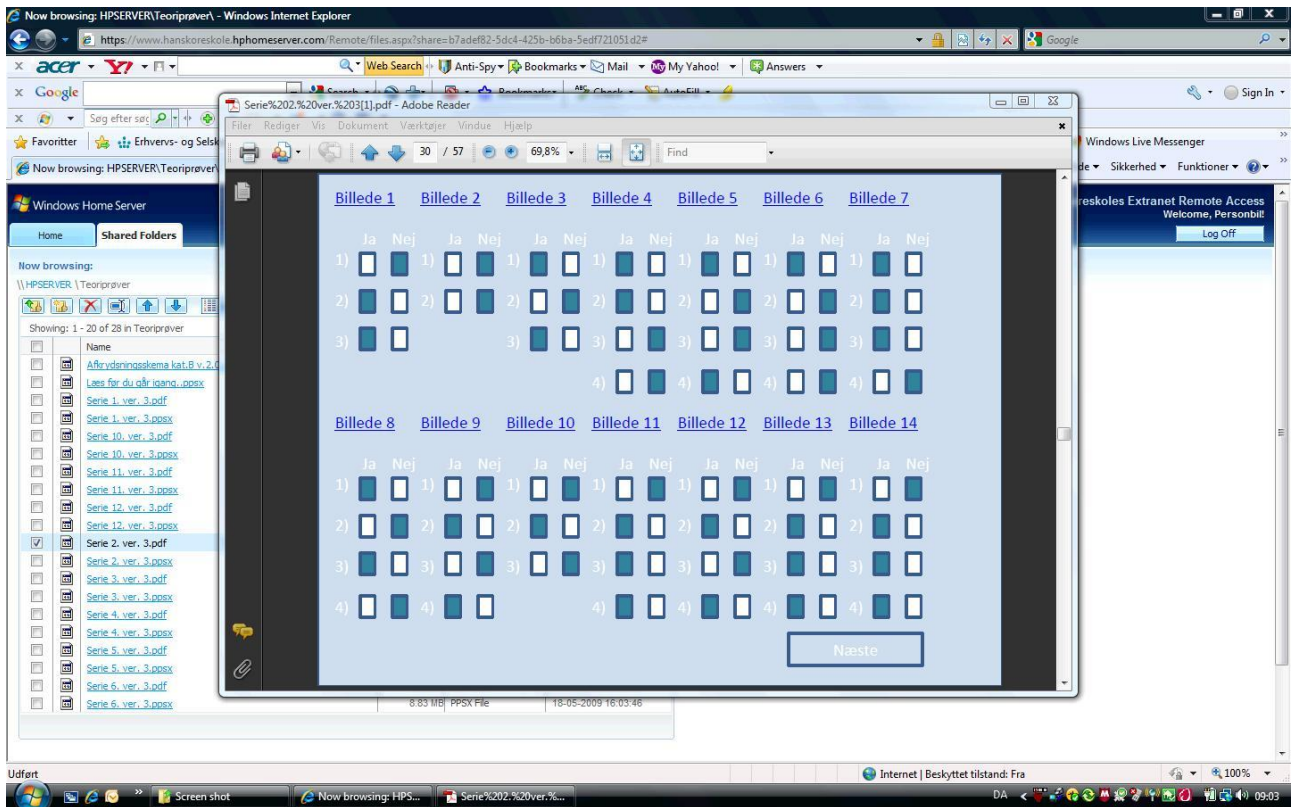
Now browsing: HPSERVER\Teoriprøver\ - Windows Internet Explorer

https://www.hanskoreskole.hphomeserver.com/Remote/files.aspx?share=b7adef82-5dc4-425b-b6ba-5edf721051d2#

Google

acer Web Search Anti-Spy Bookmarks Mail My Yahoo! Answers

Google Sign In

Søg efter søg

Favoritter Erhvervs- og Selsk Windows Live Messenger

Now browsing: HPSERVER\Teoriprøver\ Side Sikkerhed Funktioner

Windows Home Server

Home Shared Folders

reskoles Extranet Remote Access
Welcome, Personbil!
Log Off

Now browsing:
\\HPSERVER \Teoriprøver

Showing: 1 - 20 of 28 in Teoriprøver

Name
Afkrydsningsskema kat.B v.2.0
Læs før du går igang..ppsx
Serie 1. ver. 3.pdf
Serie 1. ver. 3.ppsx
Serie 10. ver. 3.pdf
Serie 10. ver. 3.ppsx
Serie 11. ver. 3.pdf
Serie 11. ver. 3.ppsx
Serie 12. ver. 3.pdf
Serie 12. ver. 3.ppsx
Serie 2. ver. 3.pdf
Serie 2. ver. 3.ppsx
Serie 3. ver. 3.pdf
Serie 3. ver. 3.ppsx
Serie 4. ver. 3.pdf
Serie 4. ver. 3.ppsx
Serie 5. ver. 3.pdf
Serie 5. ver. 3.ppsx
Serie 6. ver. 3.pdf
Serie 6. ver. 3.ppsx

8.83 MB PPSX File 18-05-2009 16:03:46

Serie%202.%20ver.%203[1].pdf - Adobe Reader

Filer Rediger Vis Dokument Værktøjer Vindue Hjælp

30 / 57 69,8% Find

Billede 1 Billede 2 Billede 3 Billede 4 Billede 5 Billede 6 Billede 7

Ja Nej Ja Nej Ja Nej Ja Nej Ja Nej Ja Nej Ja Nej

1) 1) 1) 1) 1) 1) 1)

2) 2) 2) 2) 2) 2) 2)

3) 3) 3) 3) 3) 3)

4) 4) 4) 4)

Billede 8 Billede 9 Billede 10 Billede 11 Billede 12 Billede 13 Billede 14

Ja Nej Ja Nej Ja Nej Ja Nej Ja Nej Ja Nej Ja Nej

1) 1) 1) 1) 1) 1) 1)

2) 2) 2) 2) 2) 2) 2)

3) 3) 3) 3) 3) 3) 3)

4) 4) 4) 4) 4) 4)

Næste

Udført

Internet | Beskyttet tilstand: Fra 100%

Screen shot Now browsing: HPS... Serie%202.%20ver.%... DA 09:03